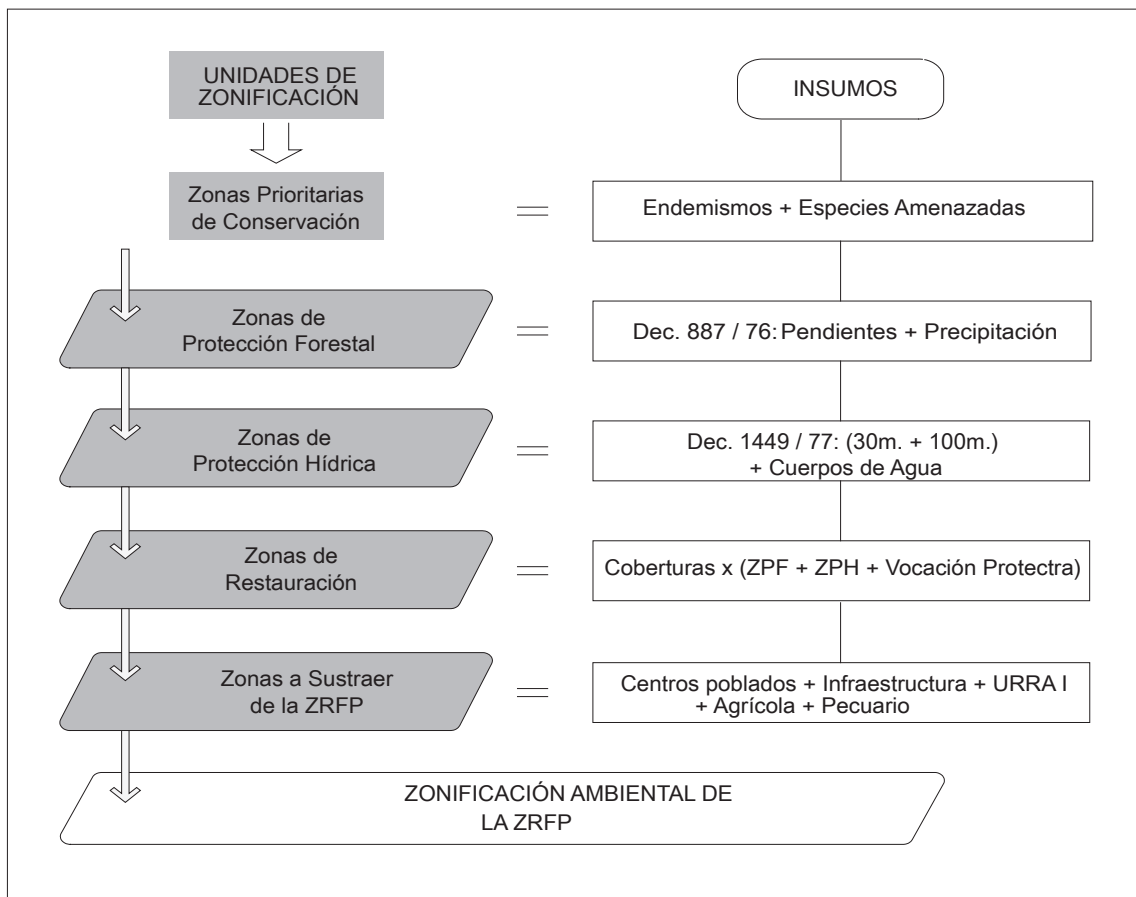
UNIDADES DE ZONIFICACIÓN

INSUMOS

Zonas Prioritarias de Conservación

=

Endemismos + Especies Amenazadas

Zonas de Protección Forestal

=

Dec. 887 / 76: Pendientes + Precipitación

Zonas de Protección Hídrica

=

Dec. 1449 / 77: (30m. + 100m.) + Cuerpos de Agua

Zonas de Restauración

=

Coberturas x (ZPF + ZPH + Vocación Protectra)

Zonas a Sustraer de la ZRFP

=

Centros poblados + Infraestructura + URRA I + Agrícola + Pecuario

ZONIFICACIÓN AMBIENTAL DE LA ZRFP